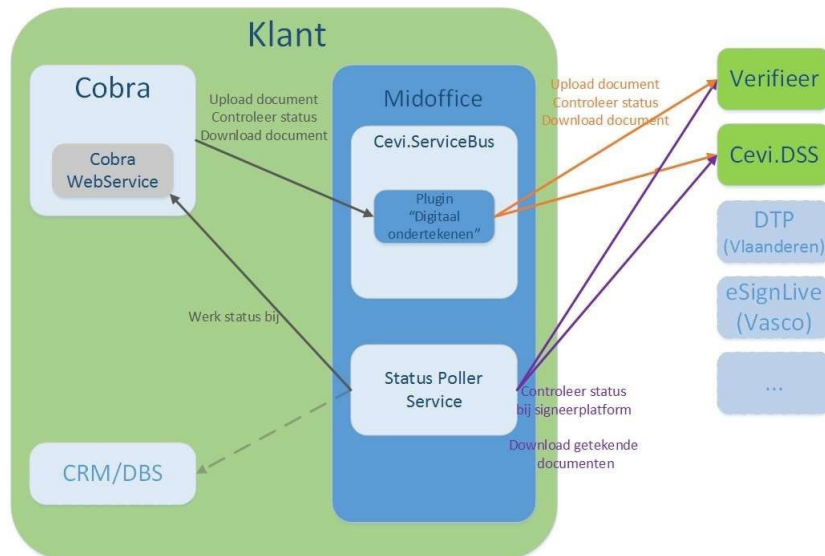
Klant

Cobra

Cobra WebService

Upload document
Controleer status
Download document

Midoffice

Cevi.ServiceBus

Plugin "Digitaal ondertekenen"

Upload document
Controleer status
Download document

Verifieer

Cevi.DSS

DTP (Vlaanderen)

eSignLive (Vasco)

...

Werk status bij

Status Poller Service

Controleer status bij signeerplatform

Download getekende documenten

CRM/DBS